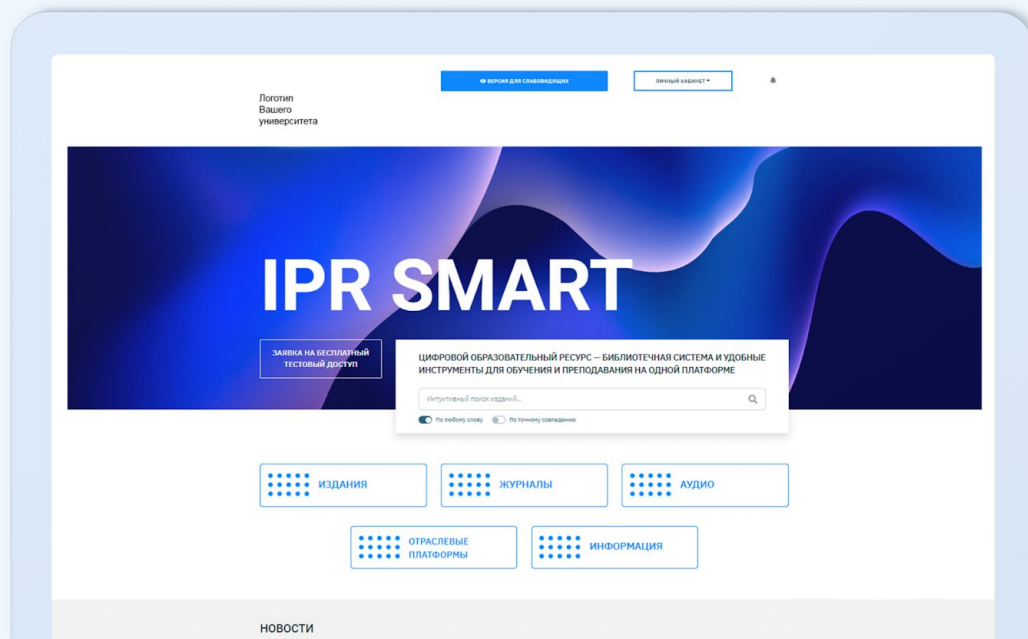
Логотип
Вашего
университета

ВЕРСИЯ ДЛЯ СЛАБОВИДЯЩИХ

ЛИЧНЫЙ КАБИНЕТ

IPR SMART

ЗАЯВКА НА БЕСПЛАТНЫЙ ТЕСТОВЫЙ ДОСТУП

ЦИФРОВОЙ ОБРАЗОВАТЕЛЬНЫЙ РЕСУРС — БИБЛИОТЕЧНАЯ СИСТЕМА И УДОБНЫЕ ИНСТРУМЕНТЫ ДЛЯ ОБУЧЕНИЯ И ПРЕПОДАВАНИЯ НА ОДНОЙ ПЛАТФОРМЕ

Интуитивный поиск изданий...

По любому слову

По точному совпадению

ИЗДАНИЯ

ЖУРНАЛЫ

АУДИО

ОТРАСЛЕВЫЕ ПЛАТФОРМЫ

ИНФОРМАЦИЯ

НОВОСТИ